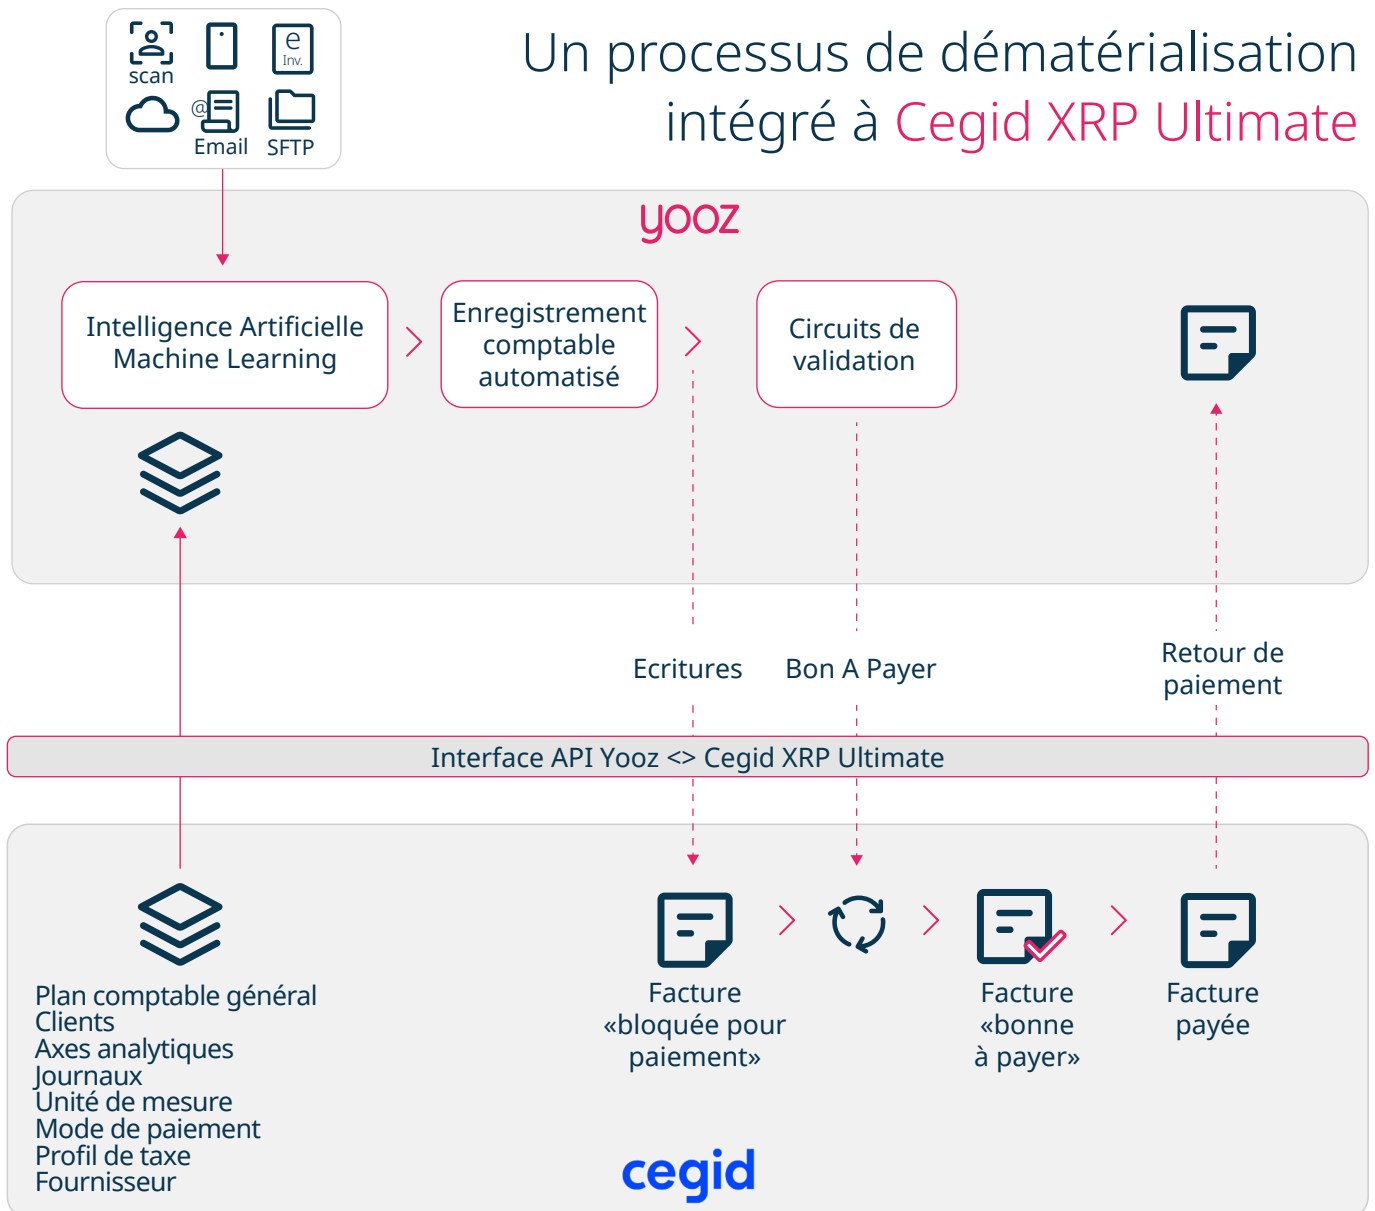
scan

e
Inv.

@

Email SFTP

Un processus de dématérialisation intégré à Cegid XRP Ultimate

yooz

Intelligence Artificielle Machine Learning

Enregistrement comptable automatisé

Circuits de validation

Ecritures

Bon A Payer

Retour de paiement

Interface API Yooz <> Cegid XRP Ultimate

Plan comptable général
Clients
Axes analytiques
Journaux
Unité de mesure
Mode de paiement
Profil de taxe
Fournisseur

Facture «bloquée pour paiement»

Facture «bonne à payer»

Facture payée

cegid